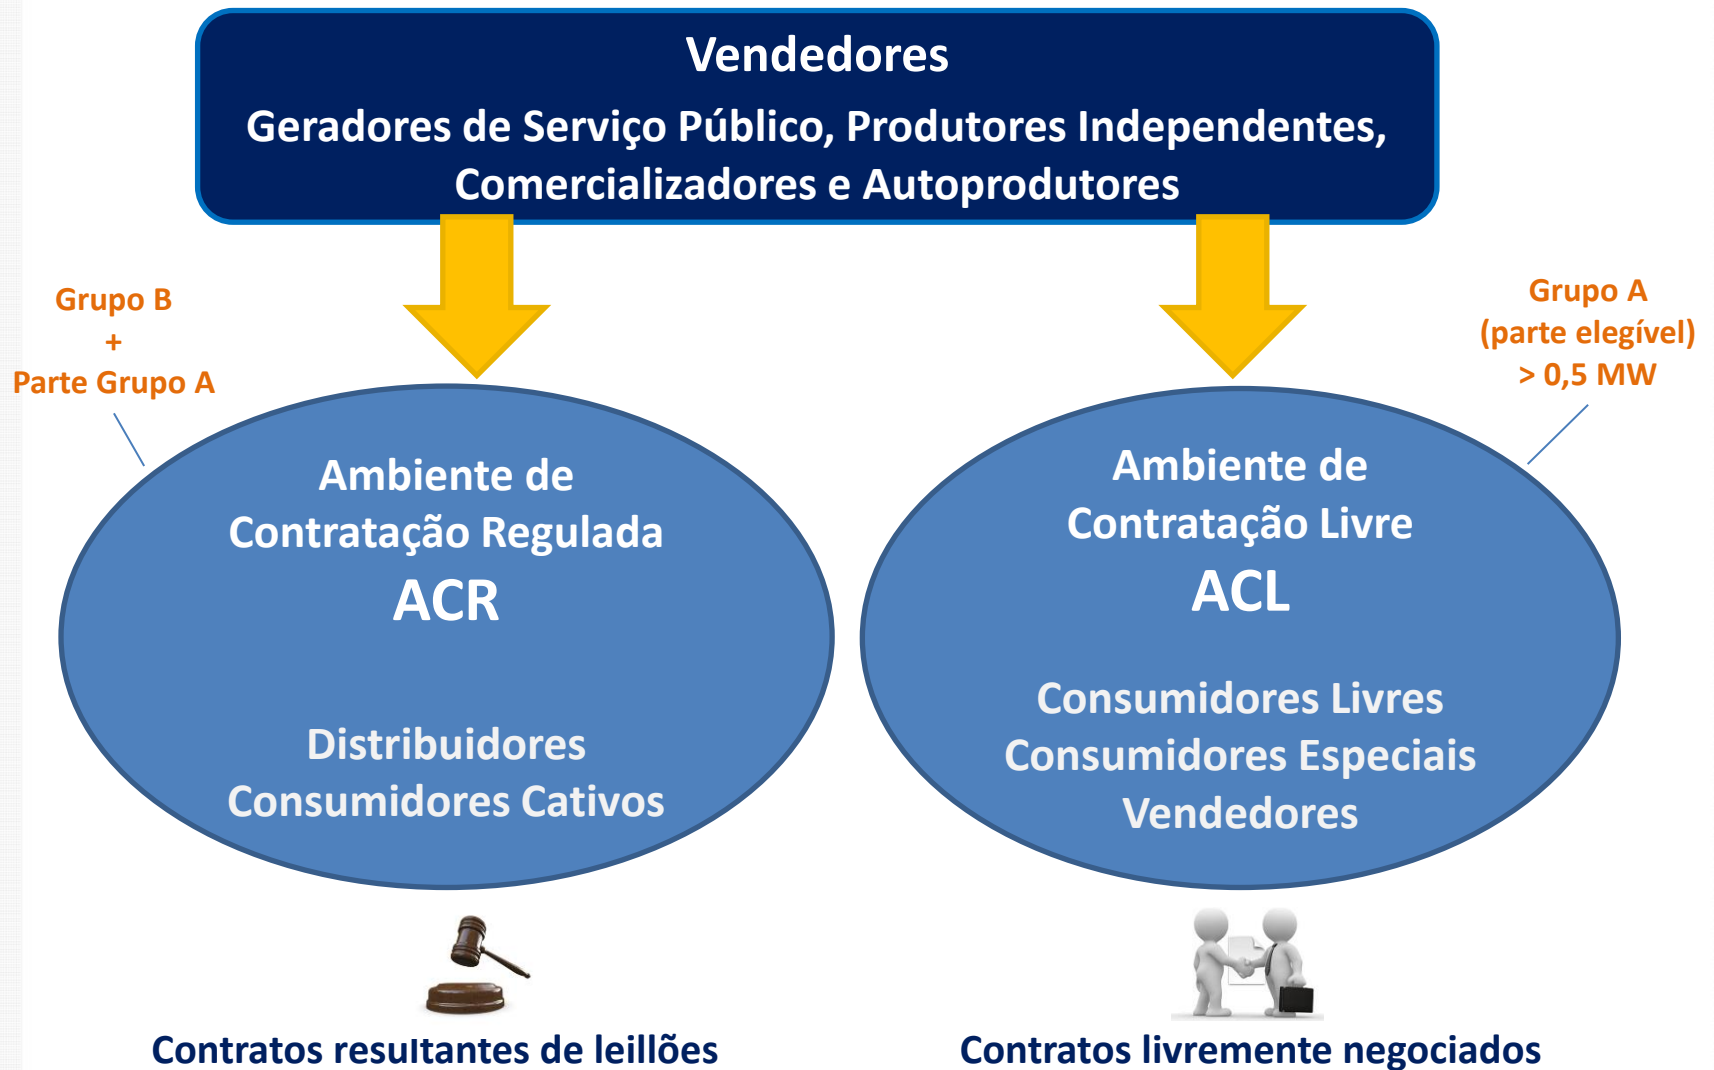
Vendedores

Geradores de Serviço Público, Produtores Independentes, Comercializadores e Autoprodutores

Grupo B
+
Parte Grupo A

Grupo A
(parte elegível)
> 0,5 MW

Ambiente de Contratação Regulada
ACR

Distribuidores
Consumidores Cativos

Ambiente de Contratação Livre
ACL

Consumidores Livres
Consumidores Especiais
Vendedores

Contratos resultantes de leillões

Contratos livremente negociados